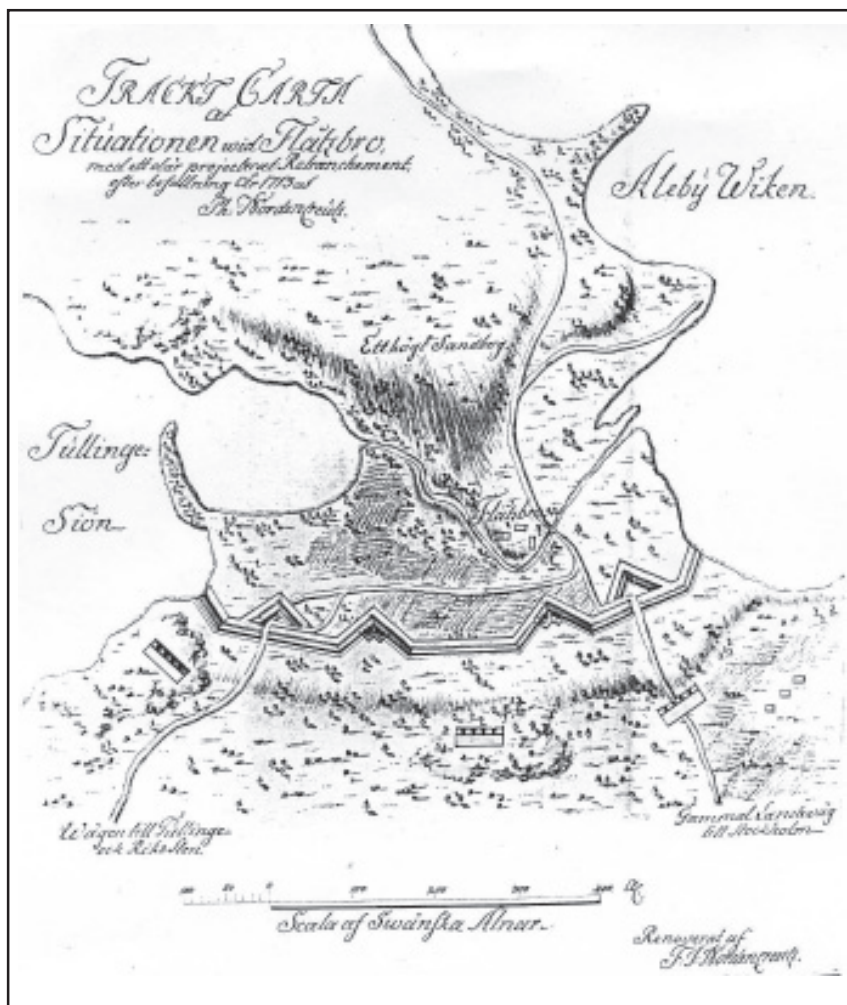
TRACKT CARTA af Situationen wid Flatbro, med ett der projecterat Retranchement, efter befallning Ao 1713 af Ph. Nordenkreutz.

Alby Wiken

Ett högt Sandberg

Tullinge Siön

Flatbro

Wägen till Tullinge och Reksten.

Gammal Landsväg till Stockholm

100 50 0 100 200 300 400 Al.

Scala af Swenska Alnar

Renoverat af F.J. Nordenkreutz.